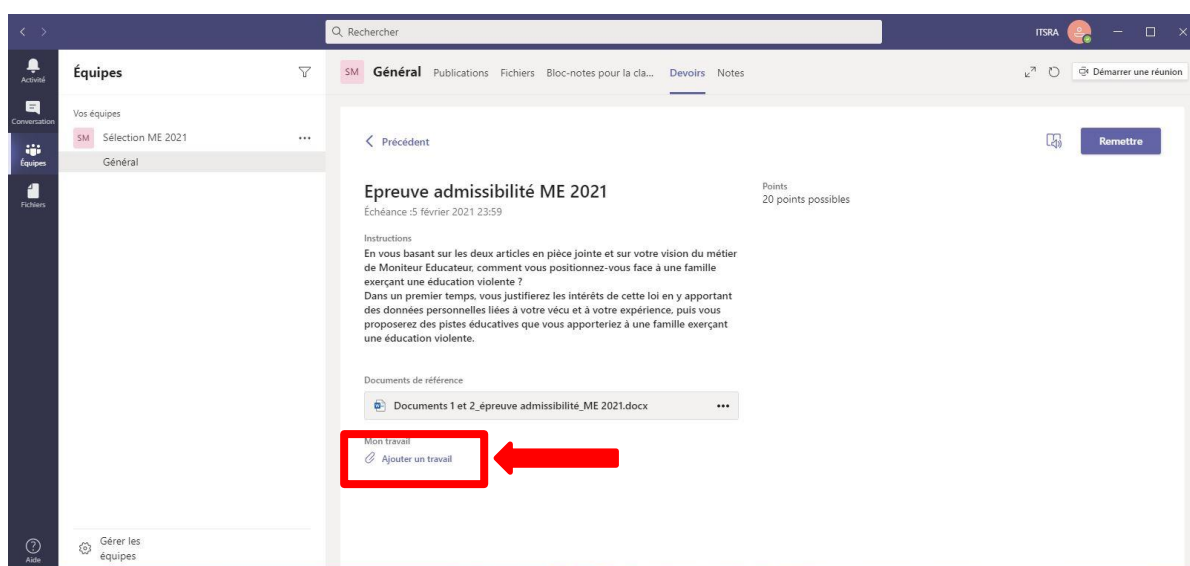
Rechercher

ITSRA

Activité

Conversation

Équipes

Fichiers

Aide

Équipes

Vos équipes

SM Sélection ME 2021 ...

Général

Gérer les équipes

SM Général Publications Fichiers Bloc-notes pour la cla... Devoirs Notes

Démarrer une réunion

‹ Précédent

Remettre

Epreuve admissibilité ME 2021

Échéance :5 février 2021 23:59

Points
20 points possibles

Instructions

En vous basant sur les deux articles en pièce jointe et sur votre vision du métier de Moniteur Educateur, comment vous positionnez-vous face à une famille exerçant une éducation violente ?
Dans un premier temps, vous justifierez les intérêts de cette loi en y apportant des données personnelles liées à votre vécu et à votre expérience, puis vous proposerez des pistes éducatives que vous apporteriez à une famille exerçant une éducation violente.

Documents de référence

Documents 1 et 2_épreuve admissibilité_ME 2021.docx ...

Mon travail

Ajouter un travail